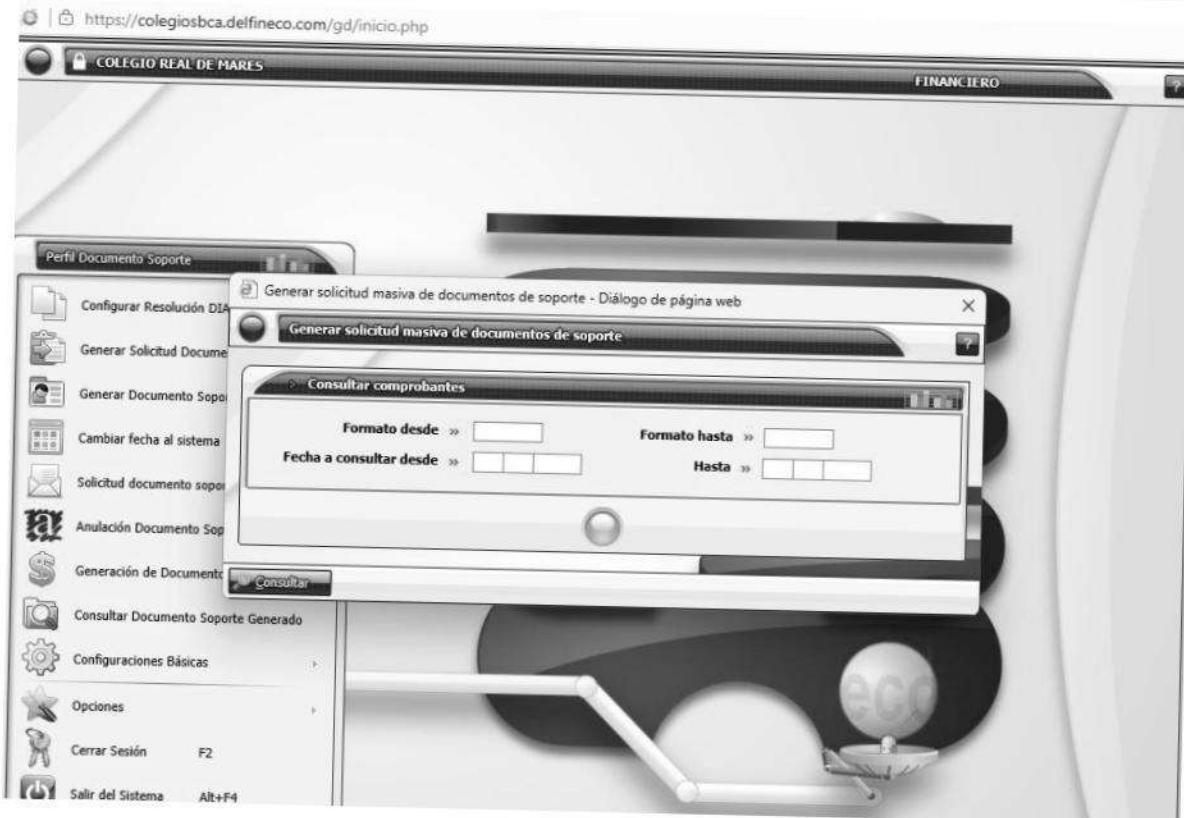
https://colegiosbca.delfineco.com/gd/inicio.php

COLEGIO REAL DE MARES

FINANCIERO

?

Perfil Documento Soporte

Configurar Resolución DIA

Generar Solicitud Docume

Generar Documento Sopo

Cambiar fecha al sistema

Solicitud documento sopo

Anulación Documento Sop

Generación de Documento

Consultar Documento Soporte Generado

Configuraciones Básicas

Opciones

Cerrar Sesión F2

Salir del Sistema Alt+F4

Generar solicitud masiva de documentos de soporte - Diálogo de página web

×

Generar solicitud masiva de documentos de soporte

?

Consultar comprobantes

Formato desde »

Formato hasta »

Fecha a consultar desde »

Hasta »

Consultar

eco